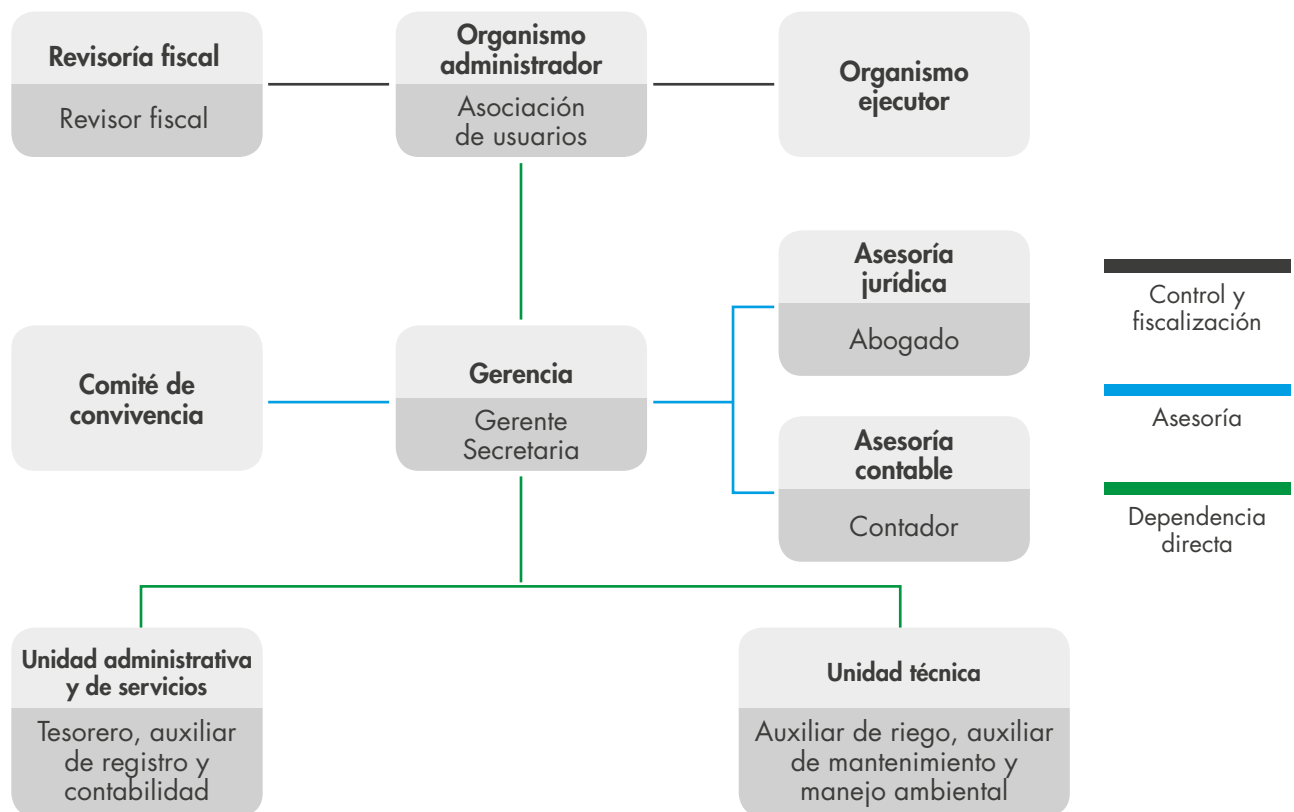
Revisoría fiscal
Revisor fiscal

Organismo administrador
Asociación de usuarios

Organismo ejecutor

Asesoría jurídica
Abogado

Comité de convivencia

Gerencia
Gerente
Secretaria

Asesoría contable
Contador

Control y fiscalización

Asesoría

Dependencia directa

Unidad administrativa y de servicios
Tesorero, auxiliar de registro y contabilidad

Unidad técnica
Auxiliar de riego, auxiliar de mantenimiento y manejo ambiental